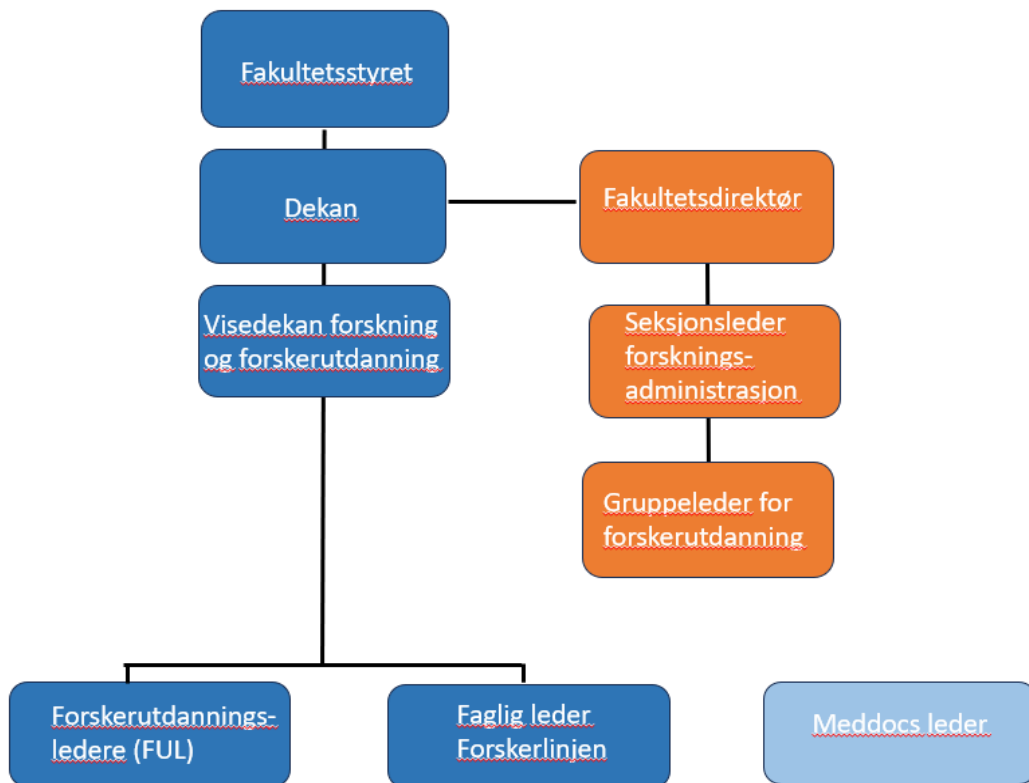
Fakultetsstyret

Dekan

Fakultetsdirektør

Visedekan forskning og forskerutdanning

Seksjonsleder forsknings-administrasjon

Gruppeleder for forskerutdanning

Forskerutdannings-ledere (FUL)

Faglig leder Forskerlinjen

Meddocs leder